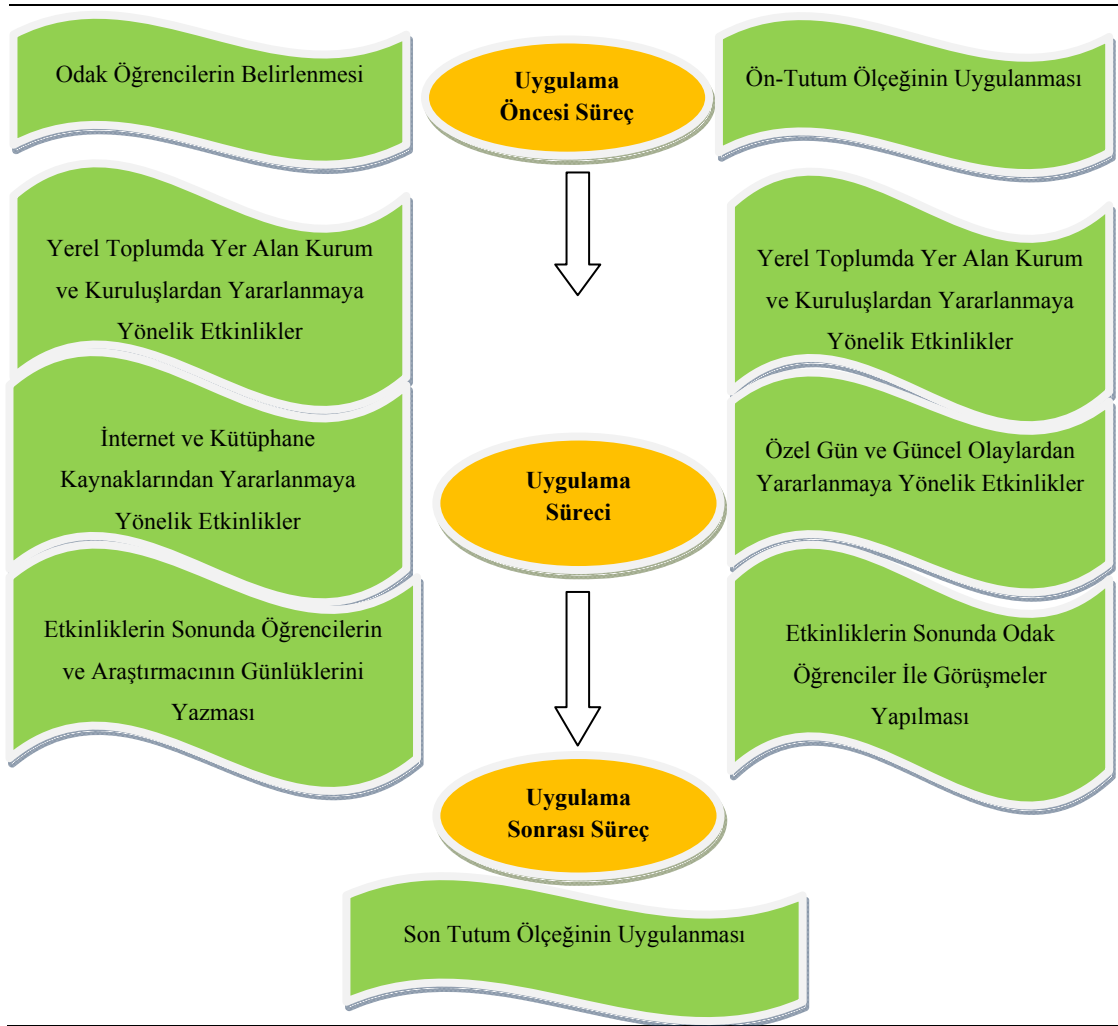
Odak Öğrencilerin Belirlenmesi

Uygulama Öncesi Süreç

Ön-Tutum Ölçeğinin Uygulanması

Yerel Toplumda Yer Alan Kurum ve Kuruluşlardan Yararlanmaya Yönelik Etkinlikler

Yerel Toplumda Yer Alan Kurum ve Kuruluşlardan Yararlanmaya Yönelik Etkinlikler

İnternet ve Kütüphane Kaynaklarından Yararlanmaya Yönelik Etkinlikler

Uygulama Süreci

Özel Gün ve Güncel Olaylardan Yararlanmaya Yönelik Etkinlikler

Etkinliklerin Sonunda Öğrencilerin ve Araştırmacının Günlüklerini Yazması

Etkinliklerin Sonunda Odak Öğrenciler İle Görüşmeler Yapılması

Uygulama Sonrası Süreç

Son Tutum Ölçeğinin Uygulanması